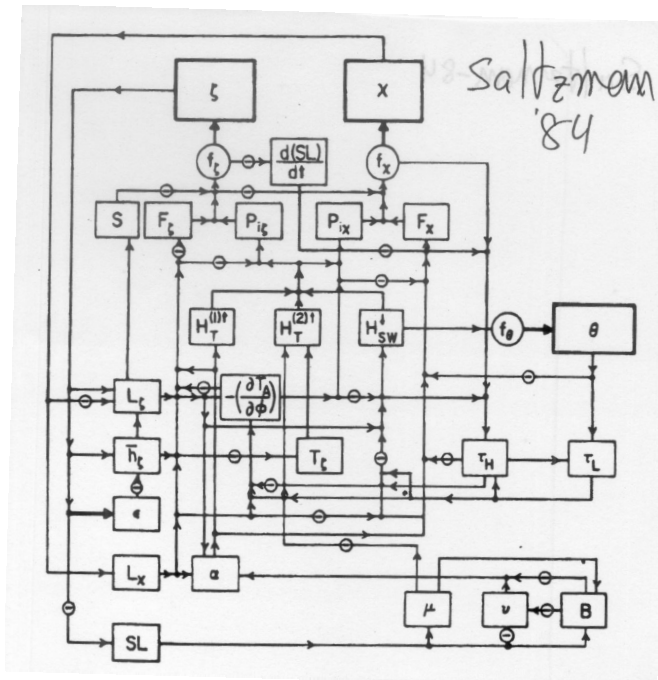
Saltzman '84

$\zeta$

X

$f_\zeta$

$\frac{d(SL)}{dt}$

$f_X$

S

$F_\zeta$

$P_{i\zeta}$

$P_{iX}$

$F_X$

$H_T^{(1)\uparrow}$

$H_T^{(2)\uparrow}$

$H_{SW}^{\downarrow}$

$f_\theta$

$\theta$

$L_\zeta$

$-\left(\frac{\partial T_\theta}{\partial \phi}\right)$

$\bar{h}_\zeta$

$T_\zeta$

$\tau_H$

$\tau_L$

$\epsilon$

$L_X$

$\alpha$

$\mu$

$\nu$

B

SL